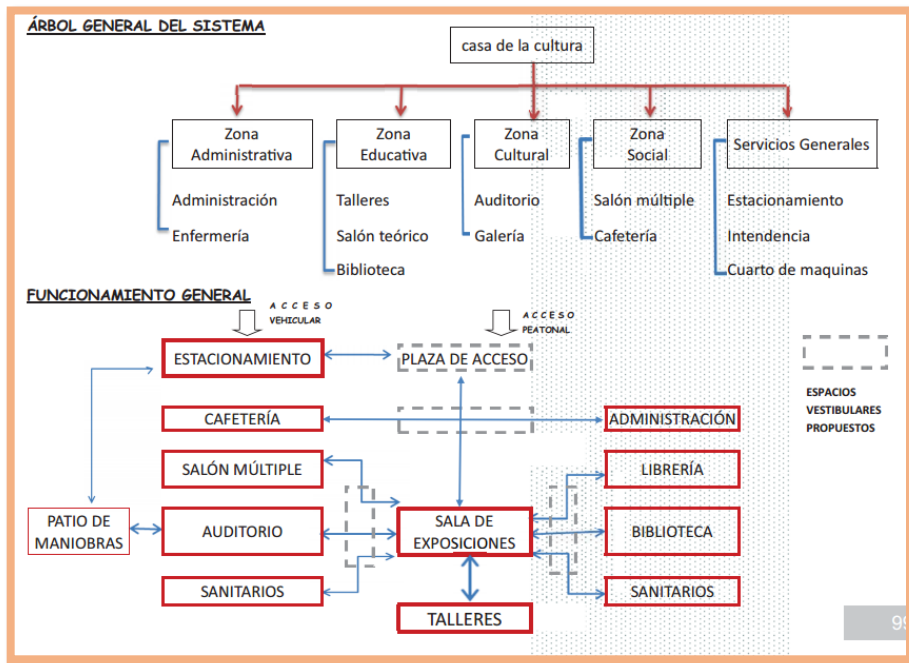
ÁRBOL GENERAL DEL SISTEMA

casa de la cultura

Zona Administrativa
Administración
Enfermería

Zona Educativa
Talleres
Salón teórico
Biblioteca

Zona Cultural
Auditorio
Galería

Zona Social
Salón múltiple
Cafetería

Servicios Generales
Estacionamiento
Intendencia
Cuarto de maquinas

FUNCIONAMIENTO GENERAL

ACCESO VEHICULAR

ACCESO PEATONAL

ESTACIONAMIENTO
PLAZA DE ACCESO
CAFETERÍA
ADMINISTRACIÓN
SALÓN MÚLTIPLE
LIBRERÍA
PATIO DE MANIOBRAS
AUDITORIO
SALA DE EXPOSICIONES
BIBLIOTECA
SANITARIOS
SANITARIOS
TALLERES

ESPACIOS VESTIBULARES PROPUESTOS

99